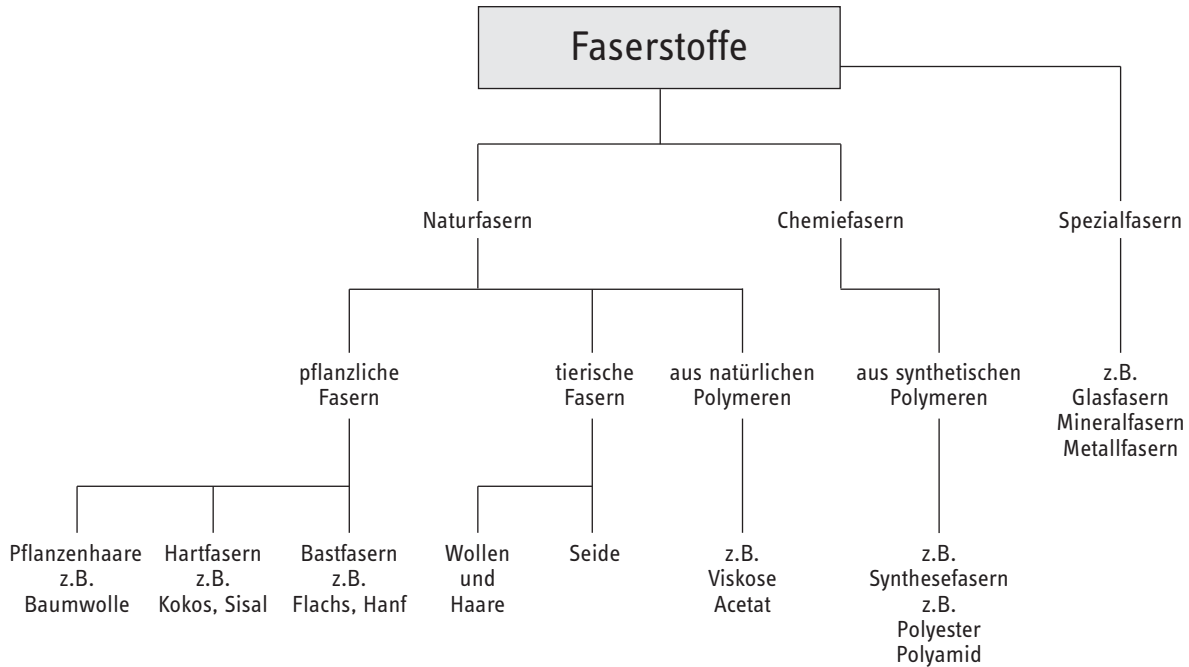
Faserstoffe

Naturfasern

Chemiefasern

Spezialfasern

pflanzliche Fasern

tierische Fasern

aus natürlichen Polymeren

aus synthetischen Polymeren

z.B. Glasfasern Mineralfasern Metallfasern

Pflanzenhaare z.B. Baumwolle

Hartfasern z.B. Kokos, Sisal

Bastfasern z.B. Flachs, Hanf

Wollen und Haare

Seide

z.B. Viskose Acetat

z.B. Synthesefasern z.B. Polyester Polyamid